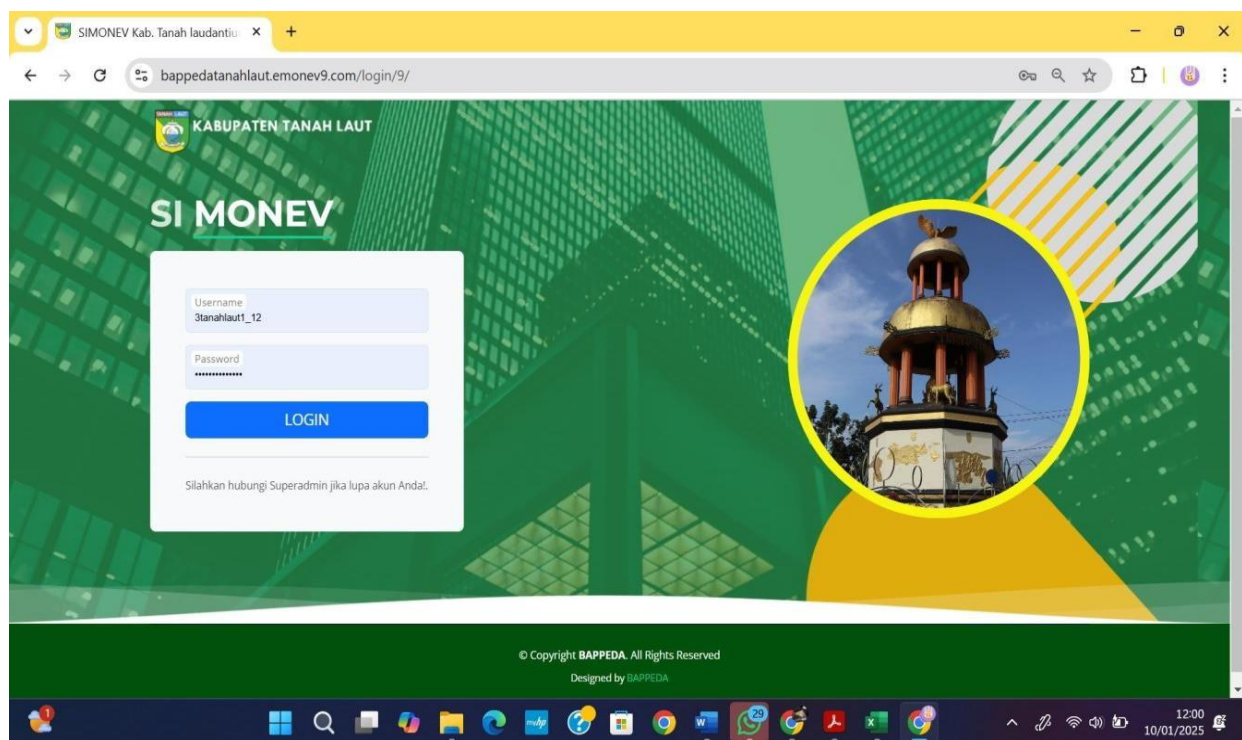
SIMONEV Kab. Tanah laudantiu ×
+

bappedatanahlaut.emonev9.com/login/9/

KABUPATEN TANAH LAUT

SI MONEV

Username
3tanahlaut1_12

Password
••••••••••••••

LOGIN

Silahkan hubungi Superadmin jika lupa akun Anda!.

© Copyright BAPPEDA. All Rights Reserved
Designed by BAPPEDA

29

12:00
10/01/2025